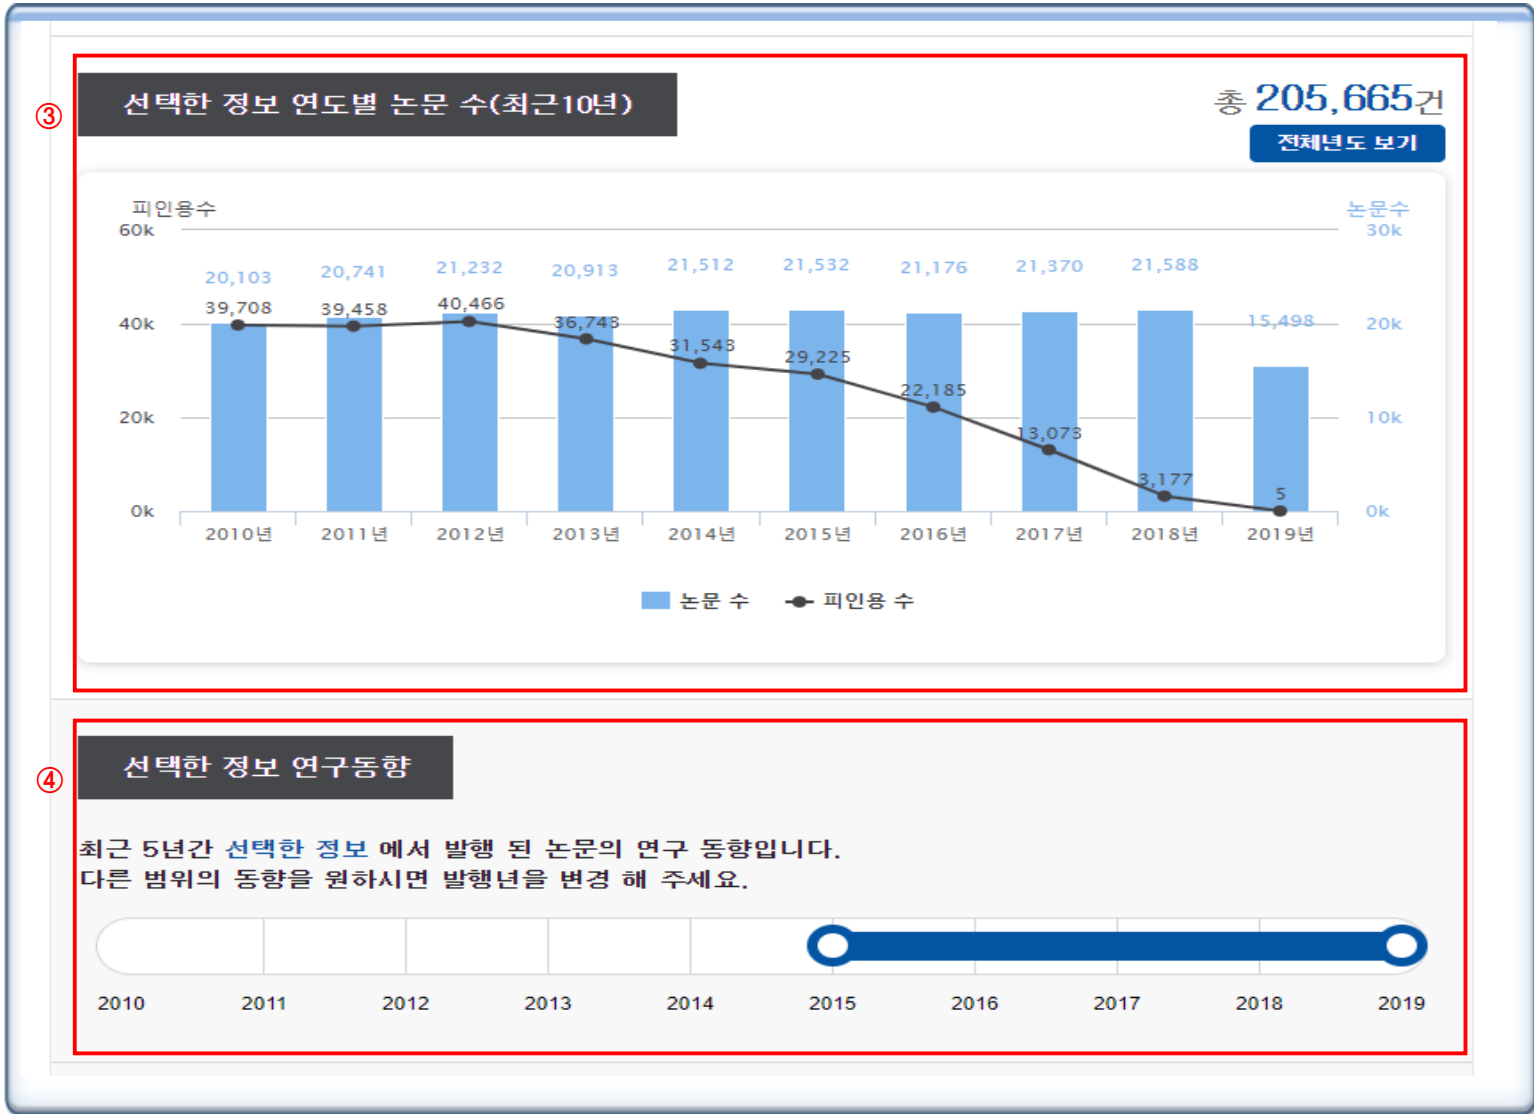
③

선택한 정보 연도별 논문 수(최근10년)

총 205,665건

전체년도 보기

피인용수

논문수

60k

30k

40k

20k

20k

10k

0k

0k

20,103 20,741 21,232 20,913 21,512 21,532 21,176 21,370 21,588 15,498

39,708 39,458 40,466 36,743 31,543 29,225 22,185 13,073 3,177 5

2010년 2011년 2012년 2013년 2014년 2015년 2016년 2017년 2018년 2019년

논문 수 피인용 수

④

선택한 정보 연구동향

최근 5년간 선택한 정보 에서 발행 된 논문의 연구 동향입니다.
다른 범위의 동향을 원하시면 발행년을 변경 해 주세요.

2010 2011 2012 2013 2014 2015 2016 2017 2018 2019